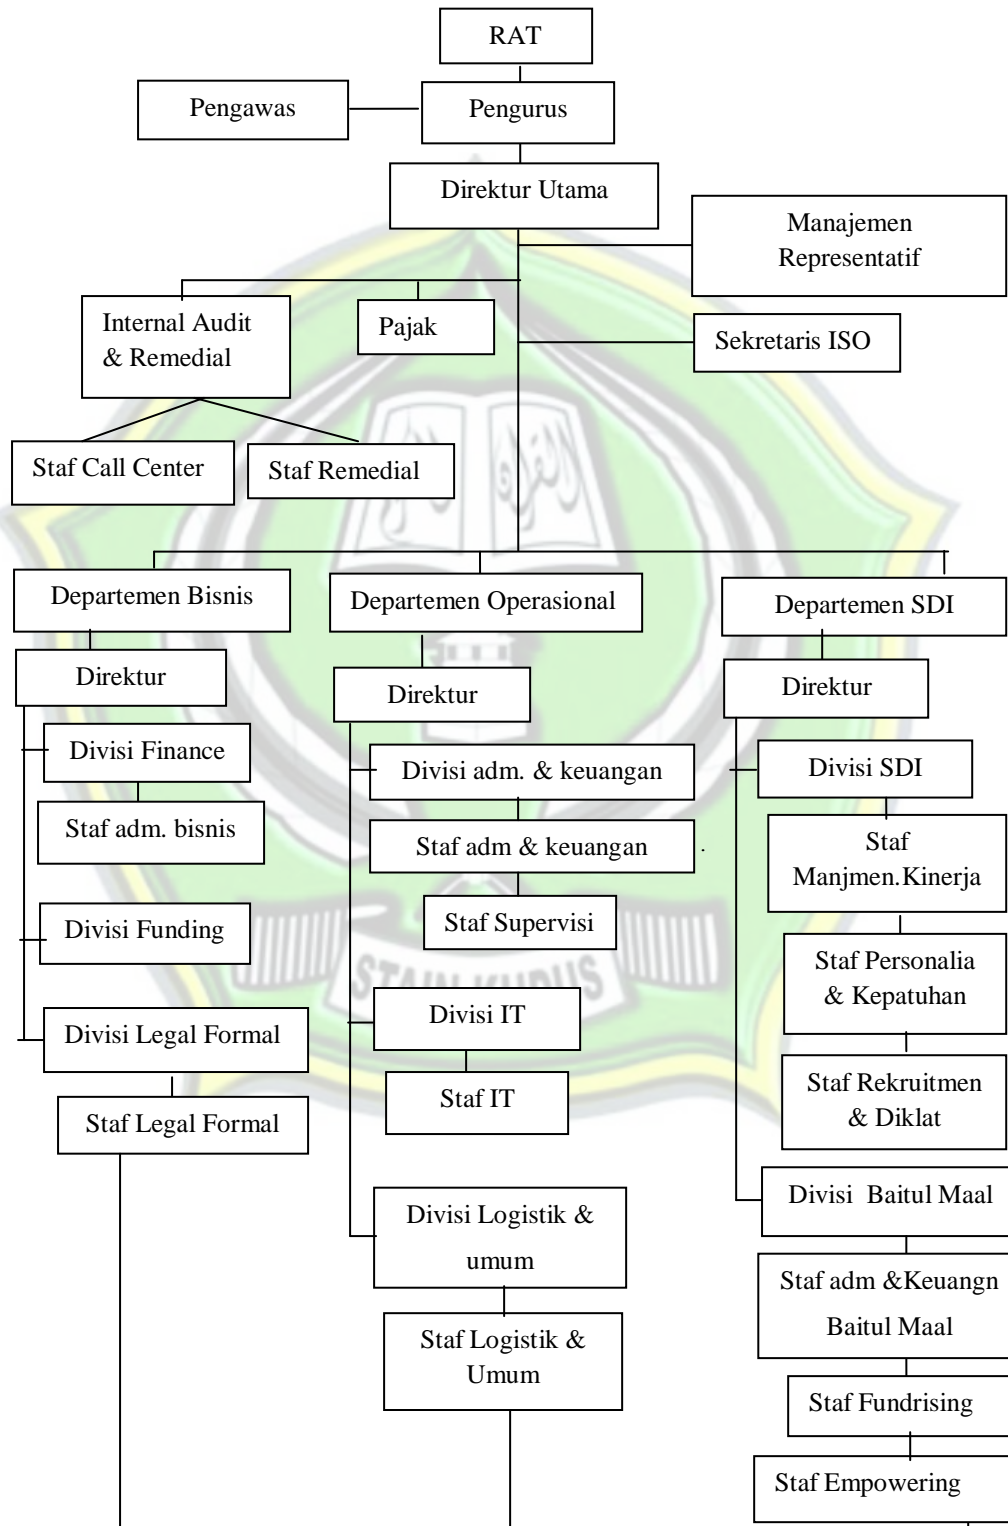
RAT

Pengawas

Pengurus

Direktur Utama

Manajemen Representatif

Internal Audit & Remedial

Pajak

Sekretaris ISO

Staf Call Center

Staf Remedial

Departemen Bisnis

Departemen Operasional

Departemen SDI

Direktur

Direktur

Direktur

Divisi Finance

Staf adm. bisnis

Divisi Funding

Divisi Legal Formal

Staf Legal Formal

Divisi adm. & keuangan

Staf adm & keuangan

Staf Supervisi

Divisi IT

Staf IT

Divisi Logistik & umum

Staf Logistik & Umum

Divisi SDI

Staf Manjmen.Kinerja

Staf Personalia & Kepatuhan

Staf Rekruitmen & Diklat

Divisi Baitul Maal

Staf adm &Keuangn Baitul Maal

Staf Fundrising

Staf Empowering

STAIN KUDUS